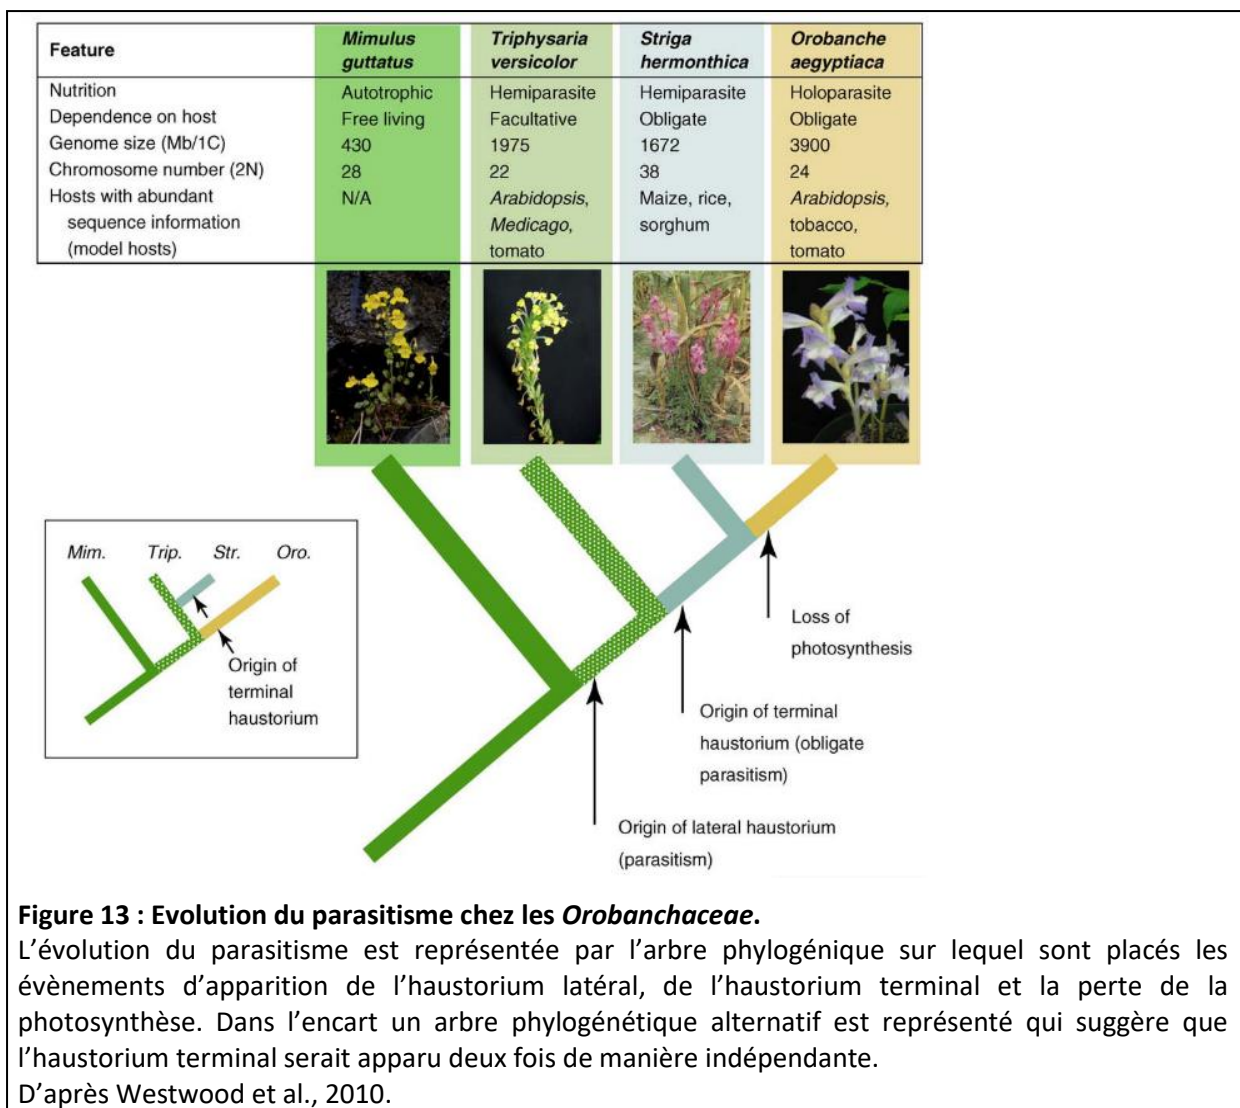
| Feature | *Mimulus guttatus* | *Triphysaria versicolor* | *Striga hermonthica* | *Orobanche aegyptiaca* |
|---|---|---|---|---|
| Nutrition | Autotrophic | Hemiparasite | Hemiparasite | Holoparasite |
| Dependence on host | Free living | Facultative | Obligate | Obligate |
| Genome size (Mb/1C) | 430 | 1975 | 1672 | 3900 |
| Chromosome number (2N) | 28 | 22 | 38 | 24 |
| Hosts with abundant sequence information (model hosts) | N/A | *Arabidopsis*, *Medicago*, tomato | Maize, rice, sorghum | *Arabidopsis*, tobacco, tomato |

Mim. Trip. Str. Oro.

Origin of terminal haustorium

Loss of photosynthesis

Origin of terminal haustorium (obligate parasitism)

Origin of lateral haustorium (parasitism)

**Figure 13 : Evolution du parasitisme chez les *Orobanchaceae*.**
L'évolution du parasitisme est représentée par l'arbre phylogénique sur lequel sont placés les évènements d'apparition de l'haustorium latéral, de l'haustorium terminal et la perte de la photosynthèse. Dans l'encart un arbre phylogénétique alternatif est représenté qui suggère que l'haustorium terminal serait apparu deux fois de manière indépendante.
D'après Westwood et al., 2010.